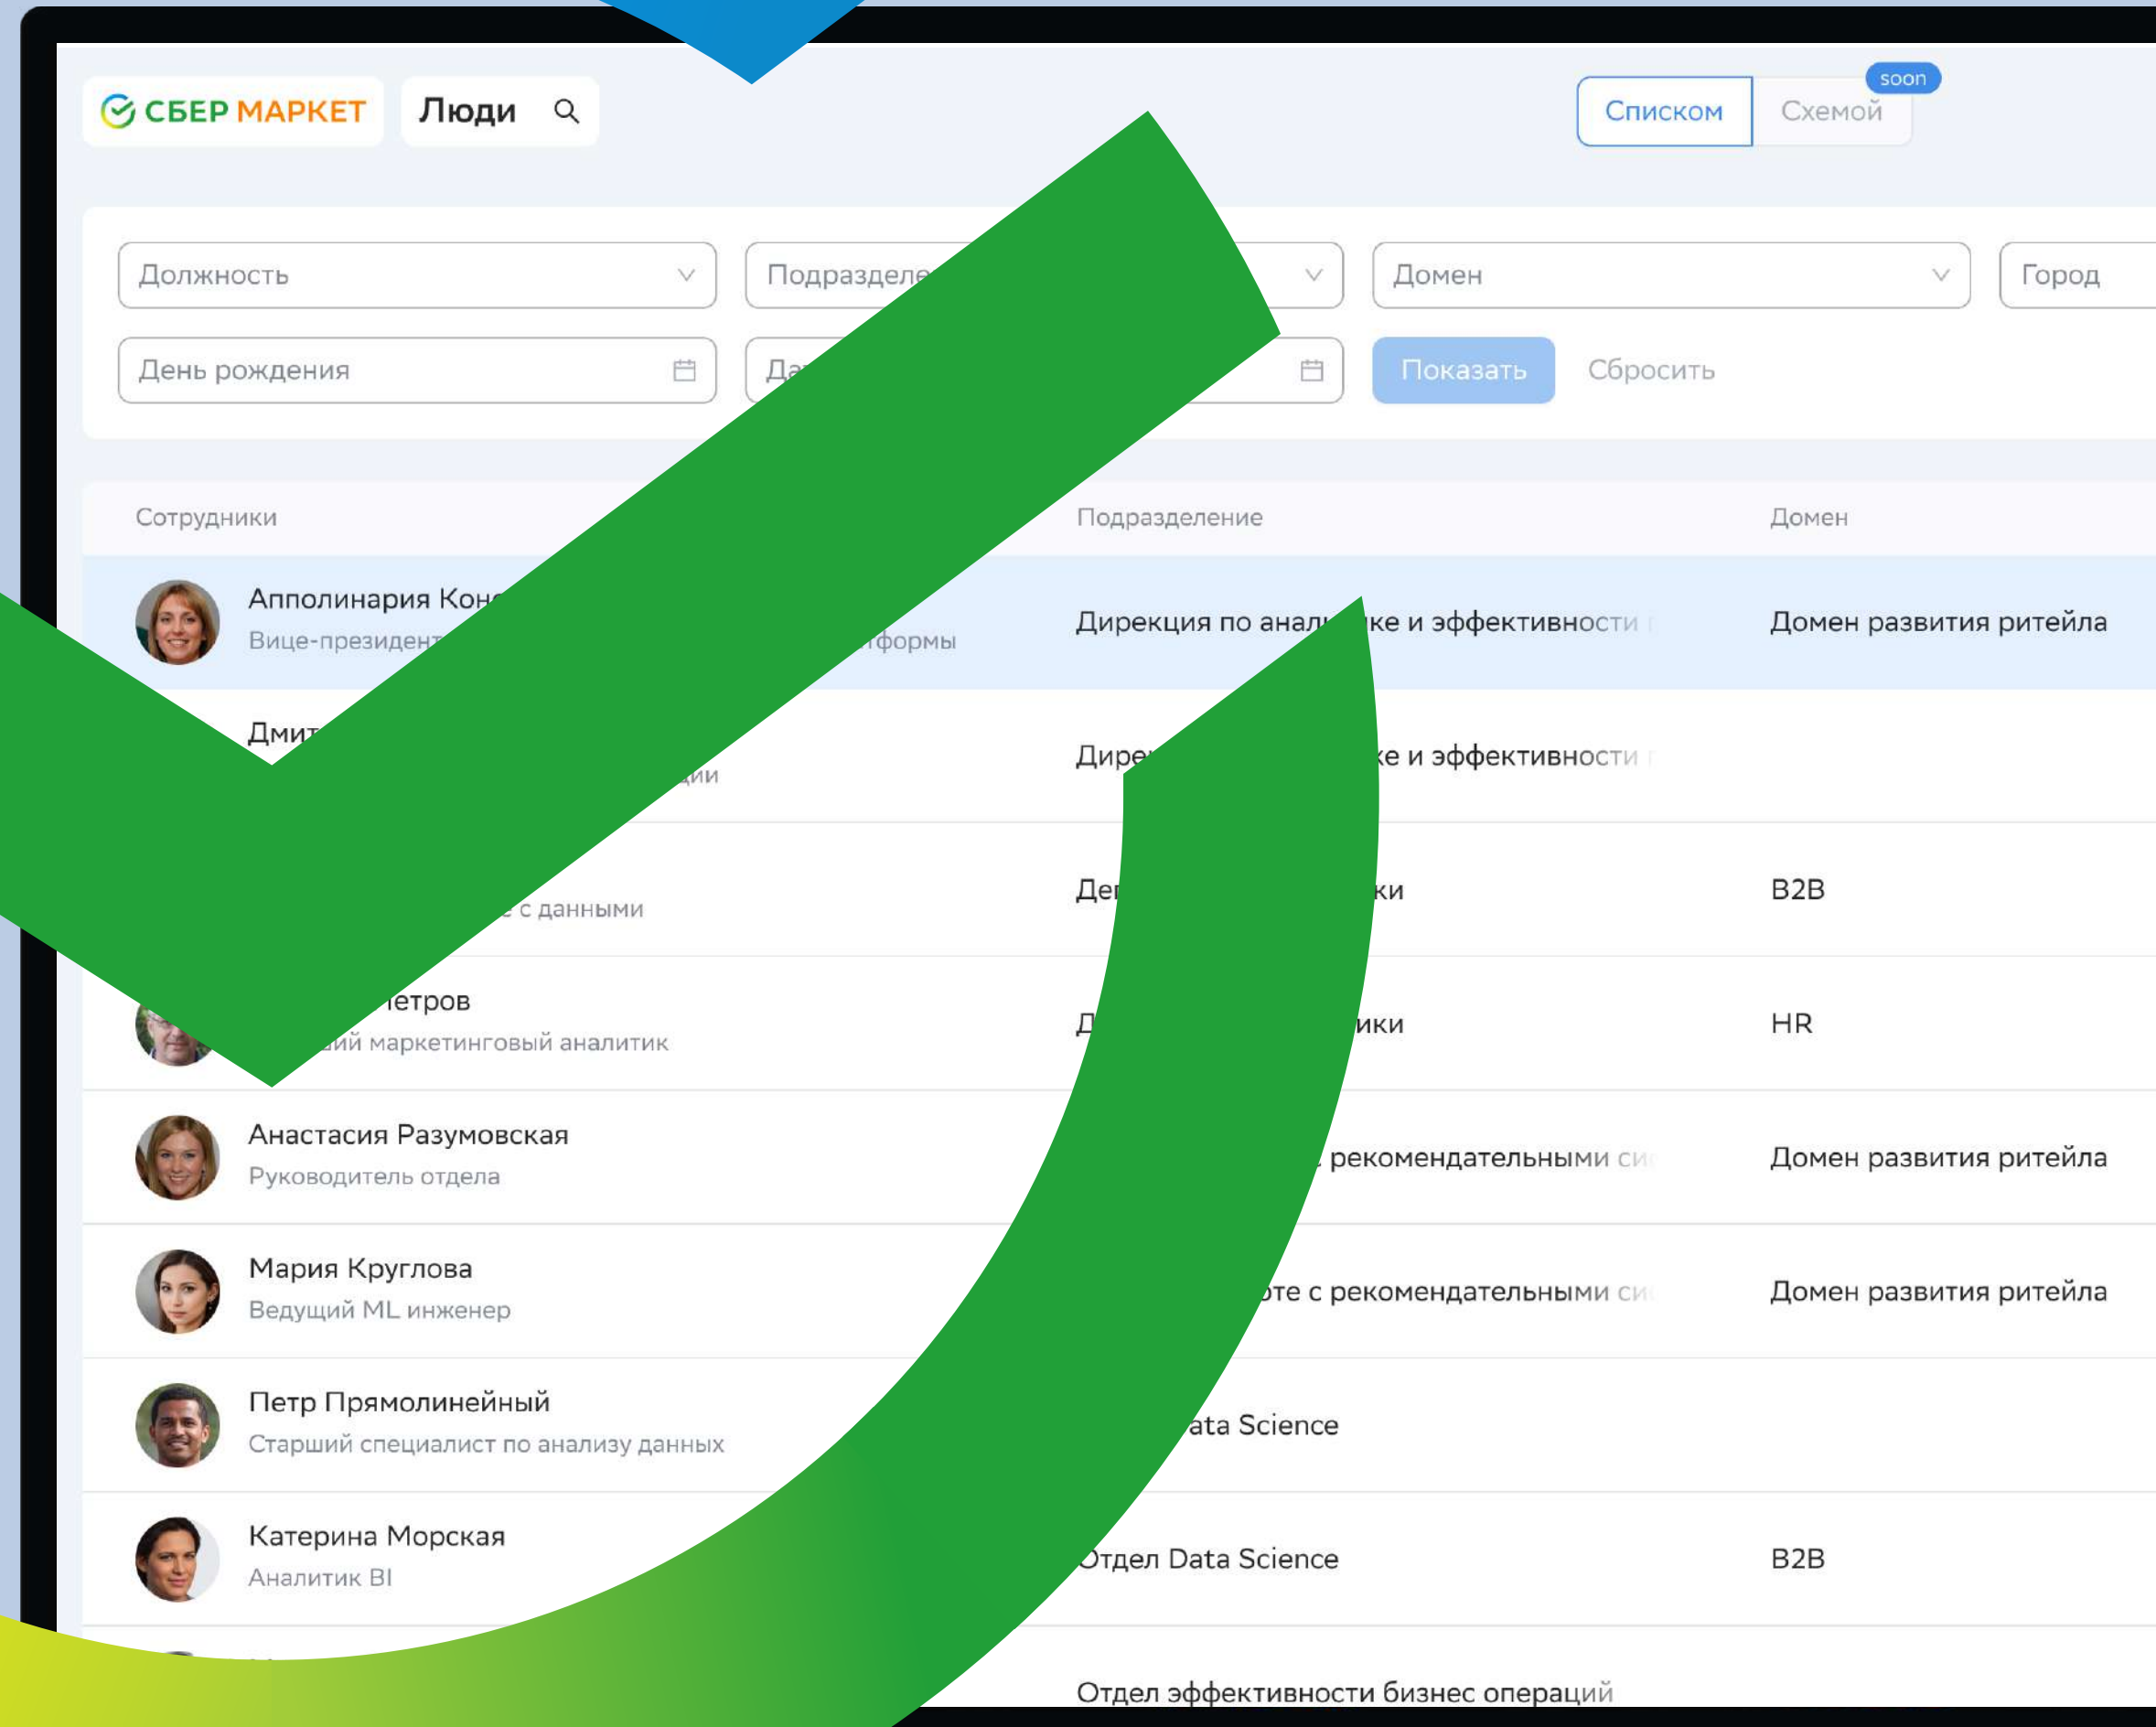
СБЕР МАРКЕТ Люди

Списком Схемой soon

Должность
Подразделе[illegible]
Домен
Город
День рождения
Да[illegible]
Показать
Сбросить

Сотрудники
Подразделение
Домен

Аполлинария Кон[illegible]
Вице-президент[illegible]тформы
Дирекция по анал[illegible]ке и эффективности
Домен развития ритейла

Дмит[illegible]
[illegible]ии
Дире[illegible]ке и эффективности

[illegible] с данными
Де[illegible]ки
B2B

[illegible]етров
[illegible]ий маркетинговый аналитик
Д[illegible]ики
HR

Анастасия Разумовская
Руководитель отдела
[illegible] рекомендательными си
Домен развития ритейла

Мария Круглова
Ведущий ML инженер
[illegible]те с рекомендательными си
Домен развития ритейла

Петр Прямолинейный
Старший специалист по анализу данных
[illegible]ata Science

Катерина Морская
Аналитик BI
Отдел Data Science
B2B

Отдел эффективности бизнес операций